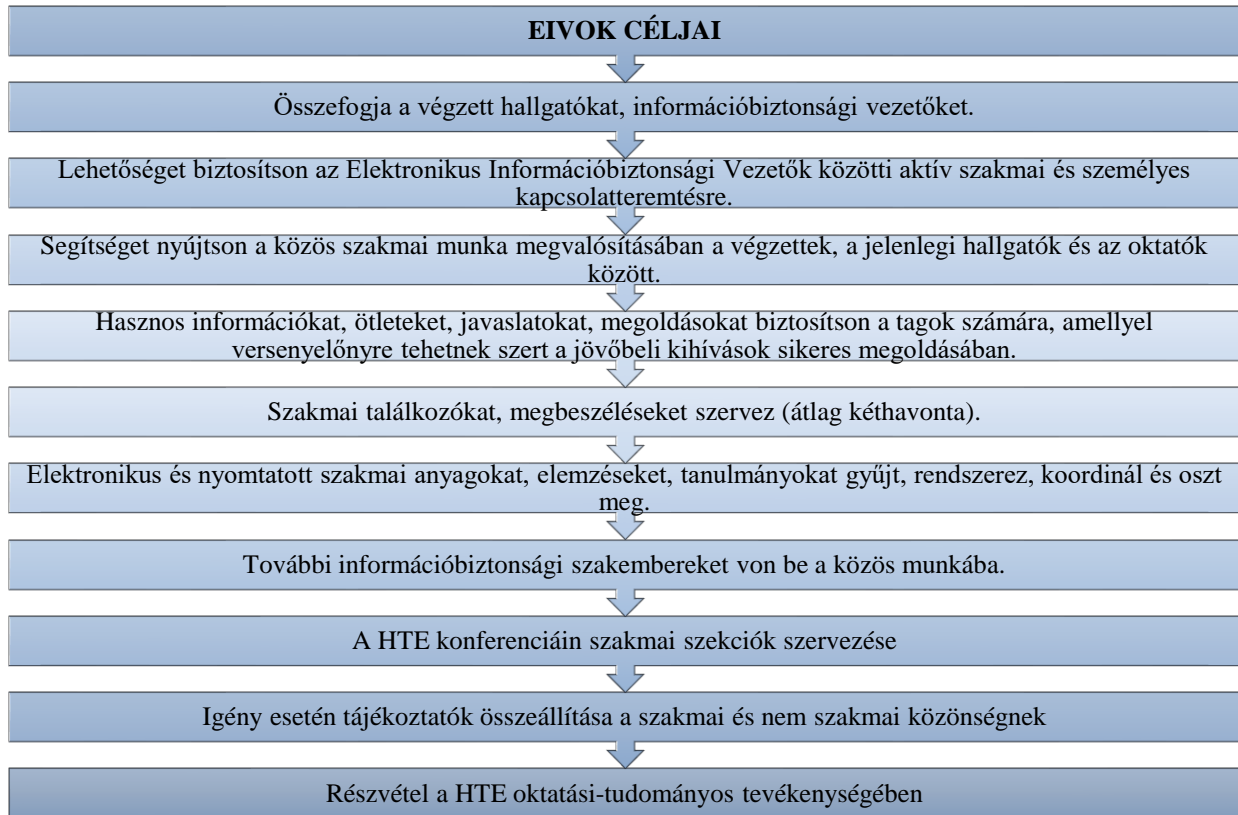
EIVOK CÉLJAI

Összefogja a végzett hallgatókat, információbiztonsági vezetőket.

Lehetőséget biztosítson az Elektronikus Információbiztonsági Vezetők közötti aktív szakmai és személyes kapcsolatteremtésre.

Segítséget nyújtson a közös szakmai munka megvalósításában a végzettek, a jelenlegi hallgatók és az oktatók között.

Hasznos információkat, ötleteket, javaslatokat, megoldásokat biztosítson a tagok számára, amellyel versenyelőnyre tehetnek szert a jövőbeli kihívások sikeres megoldásában.

Szakmai találkozókat, megbeszéléseket szervez (átlag kéthavonta).

Elektronikus és nyomtatott szakmai anyagokat, elemzéseket, tanulmányokat gyűjt, rendszerez, koordinál és oszt meg.

További információbiztonsági szakembereket von be a közös munkába.

A HTE konferenciáin szakmai szekciók szervezése

Igény esetén tájékoztatók összeállítása a szakmai és nem szakmai közönségnek

Részvétel a HTE oktatási-tudományos tevékenységében